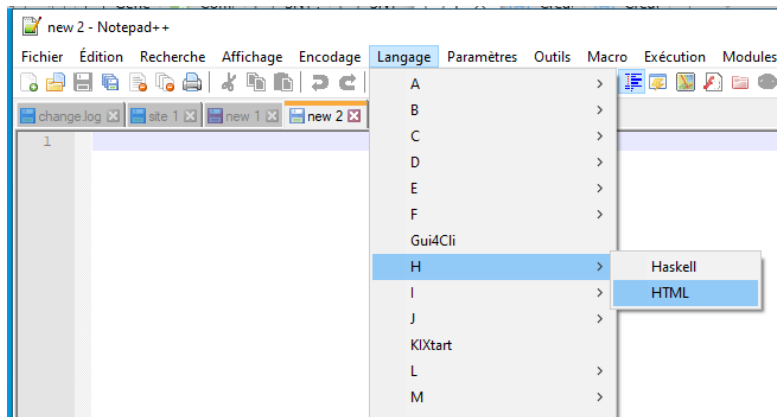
new 2 - Notepad++

Fichier Édition Recherche Affichage Encodage Langage Paramètres Outils Macro Exécution Modules

change.log site 1 new 1 new 2

1

A
B
C
D
E
F
Gui4Cli
H
I
J
KIXtart
L
M

Haskell
HTML